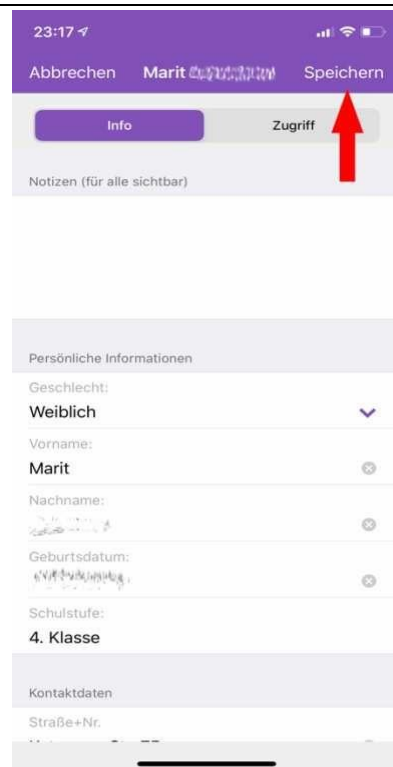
23:17

Abbrechen Marit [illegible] Speichern

Info Zugriff

Notizen (für alle sichtbar)

Persönliche Informationen

Geschlecht:
Weiblich

Vorname:
Marit

Nachname:
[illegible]

Geburtsdatum:
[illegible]

Schulstufe:
4. Klasse

Kontaktdaten

Straße+Nr.
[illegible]